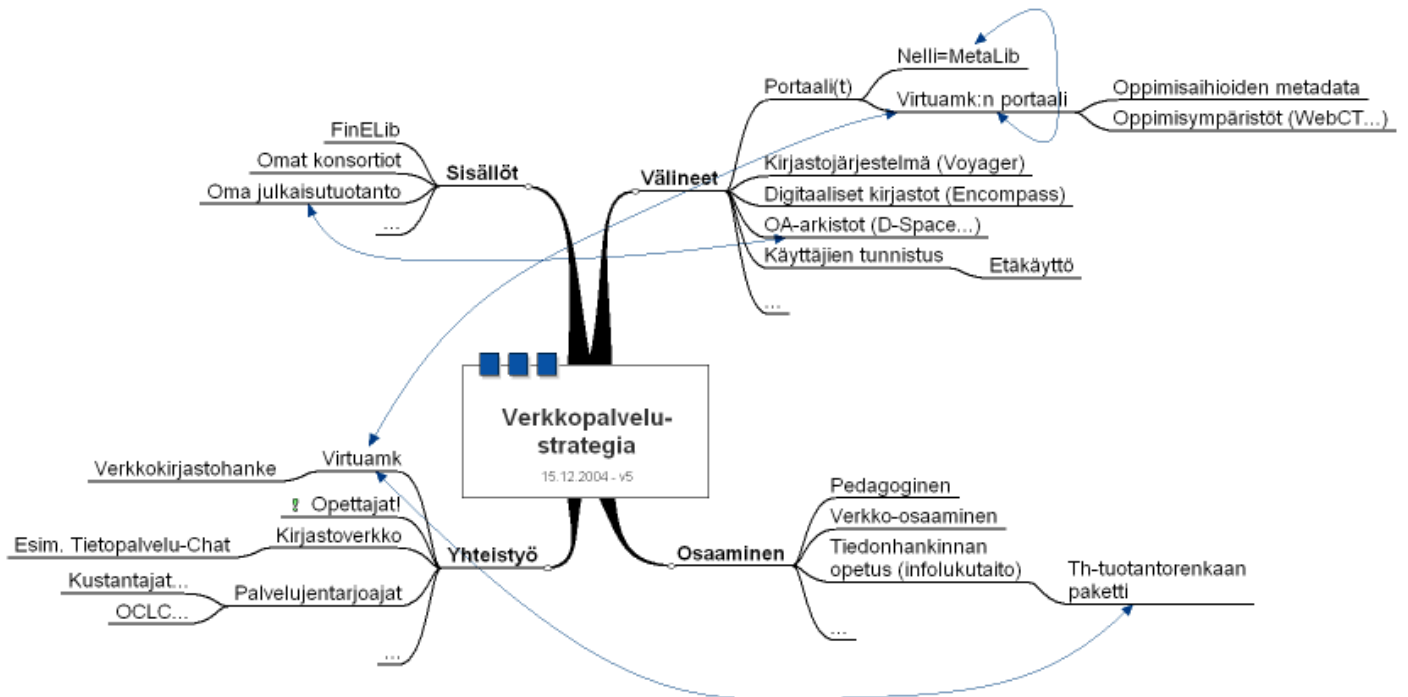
Verkkopalvelustrategia
15.12.2004 - v5

Sisällöt
FinELib
Omat konsortiot
Oma julkaisutuotanto
...

Välineet
Portaali(t)
Nelli=MetaLib
Virtuamk:n portaali
Oppimisaihioiden metadata
Oppimisympäristöt (WebCT...)
Kirjastojärjestelmä (Voyager)
Digitaaliset kirjastot (Encompass)
OA-arkistot (D-Space...)
Käyttäjien tunnistus
Etäkäyttö
...

Yhteistyö
Virtuamk
Verkkokirjastohanke
Opettajat!
Kirjastoverkko
Esim. Tietopalvelu-Chat
Palvelujentarjoajat
Kustantajat...
OCLC...
...

Osaaminen
Pedagoginen
Verkko-osaaminen
Tiedonhankinnan opetus (infolukutaito)
Th-tuotantorenkaan paketti
...